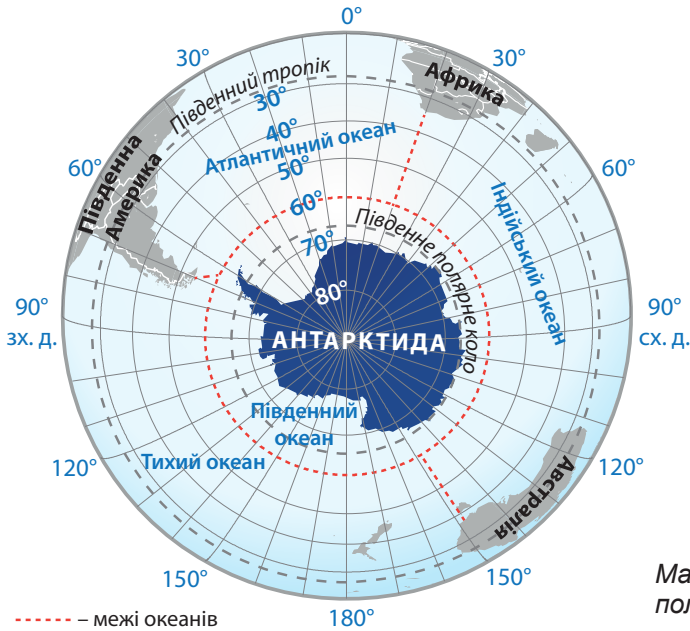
0°
30°
30°
Південний тропік
Африка
30°
40°
Атлантичний океан
60°
60°
50°
Південна Америка
60°
Індійський океан
Південне полярне коло
70°
80°
90° зх. д.
90° сх. д.
АНТАРКТИДА
Південний океан
120°
Тихий океан
120°
Австралія
150°
150°
180°
Ма
пол
– межі океанів